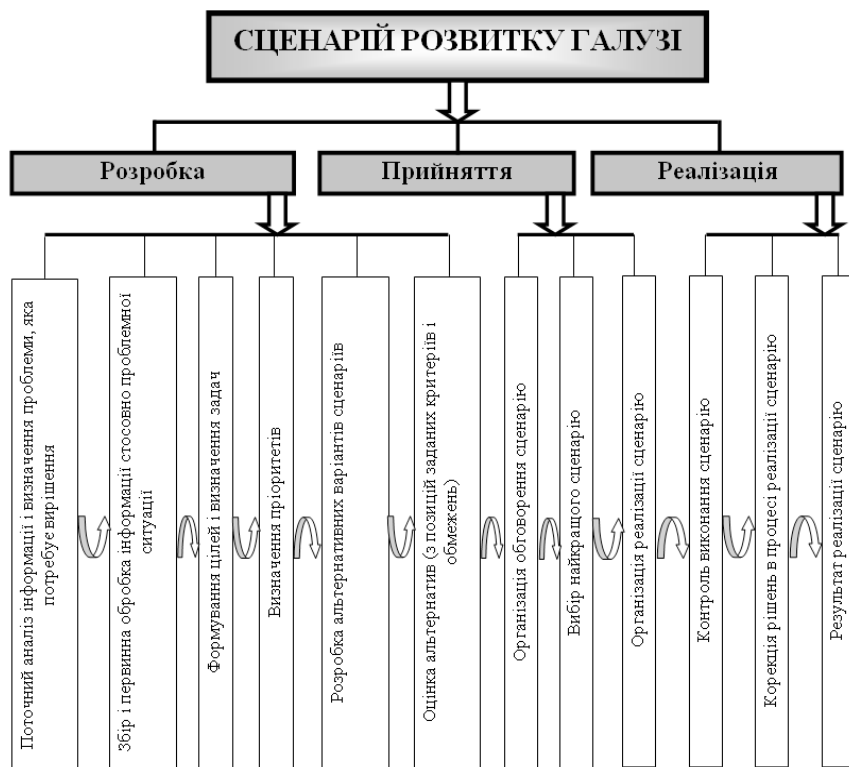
СЦЕНАРІЙ РОЗВИТКУ ГАЛУЗІ

Розробка

Прийняття

Реалізація

Поточний аналіз інформації і визначення проблеми, яка потребує вирішення

Збір і первинна обробка інформації стосовно проблемної ситуації

Формування цілей і визначення задач

Визначення пріоритетів

Розробка альтернативних варіантів сценаріїв

Оцінка альтернатив (з позицій заданих критеріїв і обмежень)

Організація обговорення сценарію

Вибір найкращого сценарію

Організація реалізації сценарію

Контроль виконання сценарію

Корекція рішень в процесі реалізації сценарію

Результат реалізації сценарію